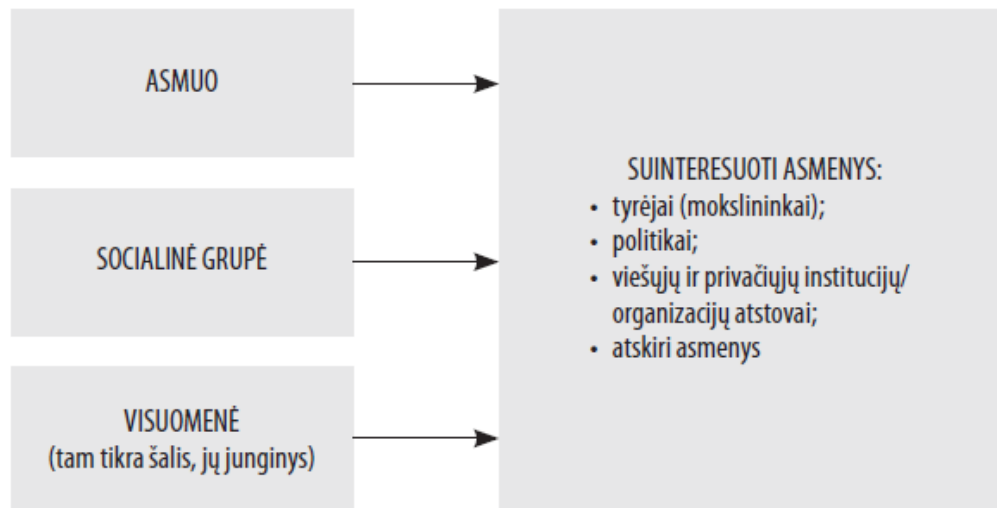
ASMUO

SOCIALINĖ GRUPĖ

VISUOMENĖ
(tam tikra šalis, jų junginys)

SUINTERESUOTI ASMENYS:
• tyrėjai (mokslininkai);
• politikai;
• viešųjų ir privačiųjų institucijų/organizacijų atstovai;
• atskiri asmenys